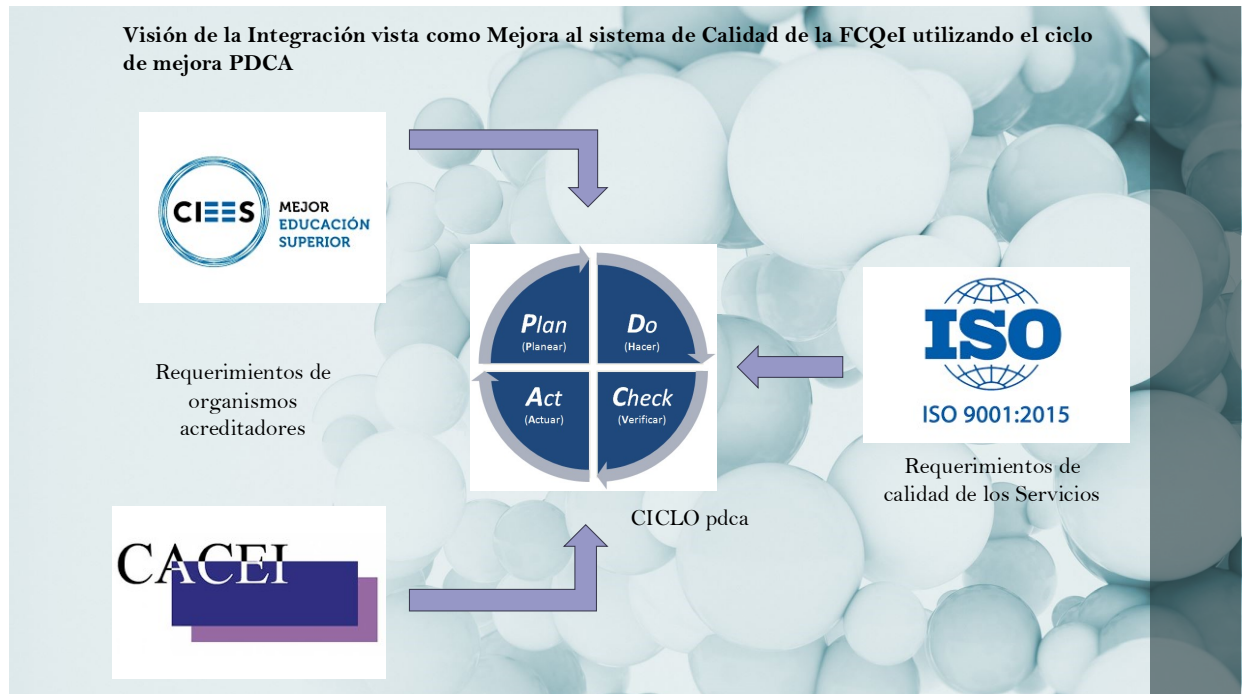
Visión de la Integración vista como Mejora al sistema de Calidad de la FCQeI utilizando el ciclo de mejora PDCA

CIEES MEJOR EDUCACIÓN SUPERIOR

Requerimientos de organismos acreditadores

Plan (Planear)

Do (Hacer)

Act (Actuar)

Check (Verificar)

CICLO pdca

ISO

ISO 9001:2015

Requerimientos de calidad de los Servicios

CACEI